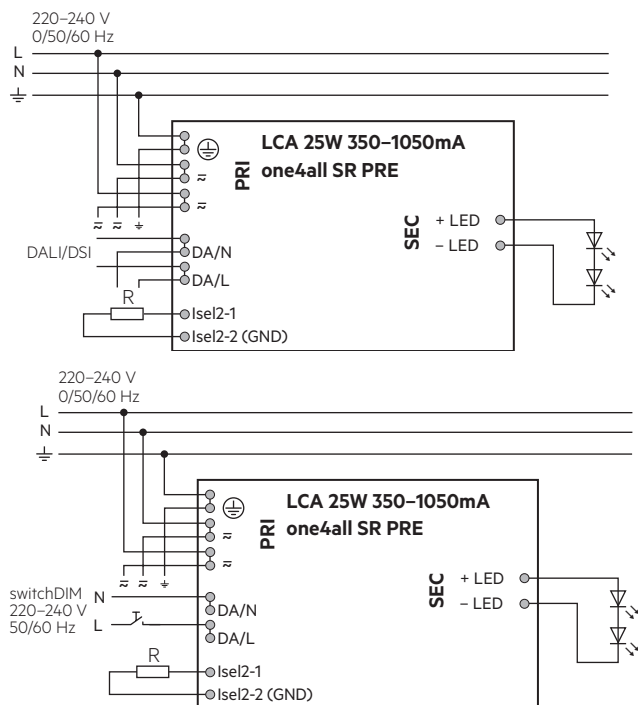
220–240 V
0/50/60 Hz
L
N
⏚

⏚
≈
≈
≈ ≈ ⏚
PRI
LCA 25W 350–1050mA
one4all SR PRE
SEC
+ LED
– LED
DALI/DSI
DA/N
DA/L
R
Isel2-1
Isel2-2 (GND)

220–240 V
0/50/60 Hz
L
N
⏚

⏚
≈
≈
≈ ≈ ⏚
PRI
LCA 25W 350–1050mA
one4all SR PRE
SEC
+ LED
– LED
switchDIM
220–240 V
50/60 Hz
N
L
DA/N
DA/L
R
Isel2-1
Isel2-2 (GND)